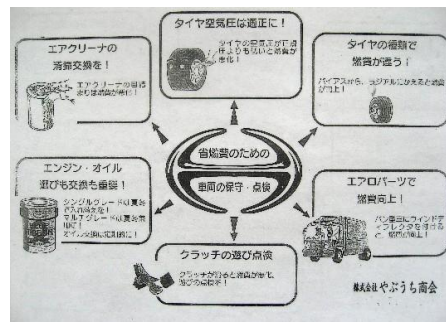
タイヤ空気圧は適正に！

タイヤの空気圧が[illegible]よりも低いと燃費が悪化！

エアクリーナの清掃交換を！

エアクリーナの目詰まりは燃費が悪化！

タイヤの種類で燃費が違う！

バイアスから、ラジアルに交換すると燃費が向上！

省燃費のための

車両の保守・点検

エンジン・オイル選びも交換も重要！

シングルグレードは夏冬それぞれ交換を！マルチグレードは夏冬兼用！オイル交換は定期的に！

エアロパーツで燃費向上！

パン屋さんのフィンディフレクタをつけると燃費向上！

クラッチの遊び点検

クラッチが滑ると燃費が悪化、遊びの点検を！

株式会社 やぶうち商会